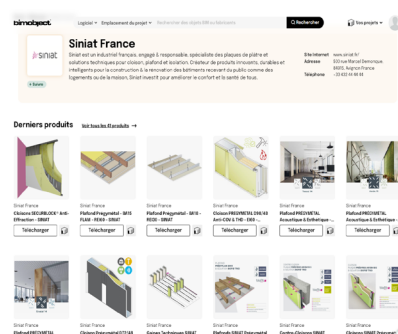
bimobject. Logiciel Emplacement du projet Rechercher des objets BIM ou fabricants Rechercher Vos projets

siniat

Siniat France

Siniat est un industriel français, engagé & responsable, spécialiste des plaques de plâtre et solutions techniques pour cloison, plafond et isolation. Créateur de produits innovants, durables et intelligents pour la construction & la rénovation des bâtiments recevant du public comme des logements ou de la maison, Siniat s'investit pour améliorer le confort et la santé de tous.

Site internet www.siniat.fr
Adresse 500 rue Marcel Demonque 84915, Avignon France
Téléphone +33 432 44 44 44

Suivre

Derniers produits Voir tous les 41 produits →

Siniat France
Cloisons SECURBLOCK® Anti-Effraction - SINIAT
Télécharger

Siniat France
Plafond Prégymétal - 5M15 FLAM - RE08 - SINIAT
Télécharger

Siniat France
Plafond Prégymétal - 5M15 - RE08 - SINIAT
Télécharger

Siniat France
Cloisons PREGYMETAL EI45 Anti-CDV & THD - EI60 -...
Télécharger

Siniat France
Plafond PREGYMETAL Acoustique & Esthétique -...
Télécharger

Siniat France
Plafond PREGYMETAL Acoustique & Esthétique -...
Télécharger

Siniat France
Plafond PREGYMETAL

Siniat France
Cloison Prégymétal D7/48

Siniat France
Gaines Techniques SINIAT

Siniat France
Plafonds SINIAT Prégymétal

Siniat France
Contre-Cloisons SINIAT

Siniat France
Cloisons SINIAT Prégymétal